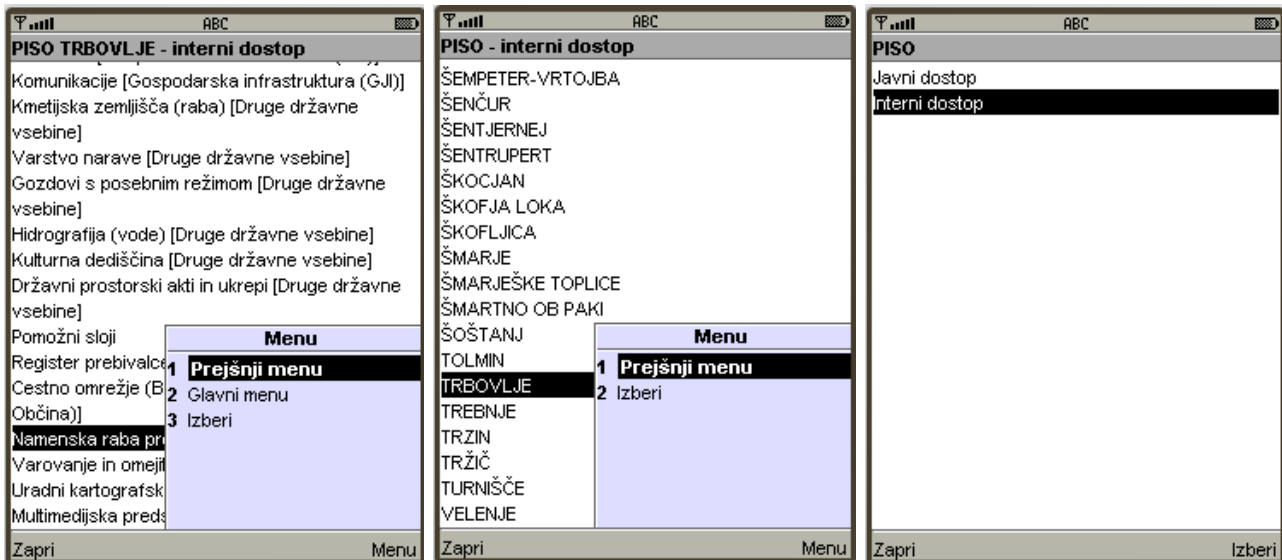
ABC

PISO TRBOVLJE - interni dostop

Komunikacije [Gospodarska infrastruktura (GJI)]
Kmetijska zemljišča (raba) [Druge državne vsebine]
Varstvo narave [Druge državne vsebine]
Gozdovi s posebnim režimom [Druge državne vsebine]
Hidrografija (vode) [Druge državne vsebine]
Kulturna dediščina [Druge državne vsebine]
Državni prostorski akti in ukrepi [Druge državne vsebine]
Pomožni sloji
Register prebivalc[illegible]
Cestno omrežje (B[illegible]
Občina)]
Namenska raba pr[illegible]
Varovanje in omeji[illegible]
Uradni kartografsk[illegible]
Multimedijska preds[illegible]

Menu
1 Prejšnji menu
2 Glavni menu
3 Izberi

Zapri
Menu

ABC

PISO - interni dostop

ŠEMPETER-VRTOJBA
ŠENČUR
ŠENTJERNEJ
ŠENTRUPERT
ŠKOCJAN
ŠKOFJA LOKA
ŠKOFLJICA
ŠMARJE
ŠMARJEŠKE TOPLICE
ŠMARTNO OB PAKI
ŠOŠTANJ
TOLMIN
TRBOVLJE
TREBNJE
TRZIN
TRŽIČ
TURNIŠČE
VELENJE

Menu
1 Prejšnji menu
2 Izberi

Zapri
Menu

ABC

PISO

Javni dostop
Interni dostop

Zapri
Izberi